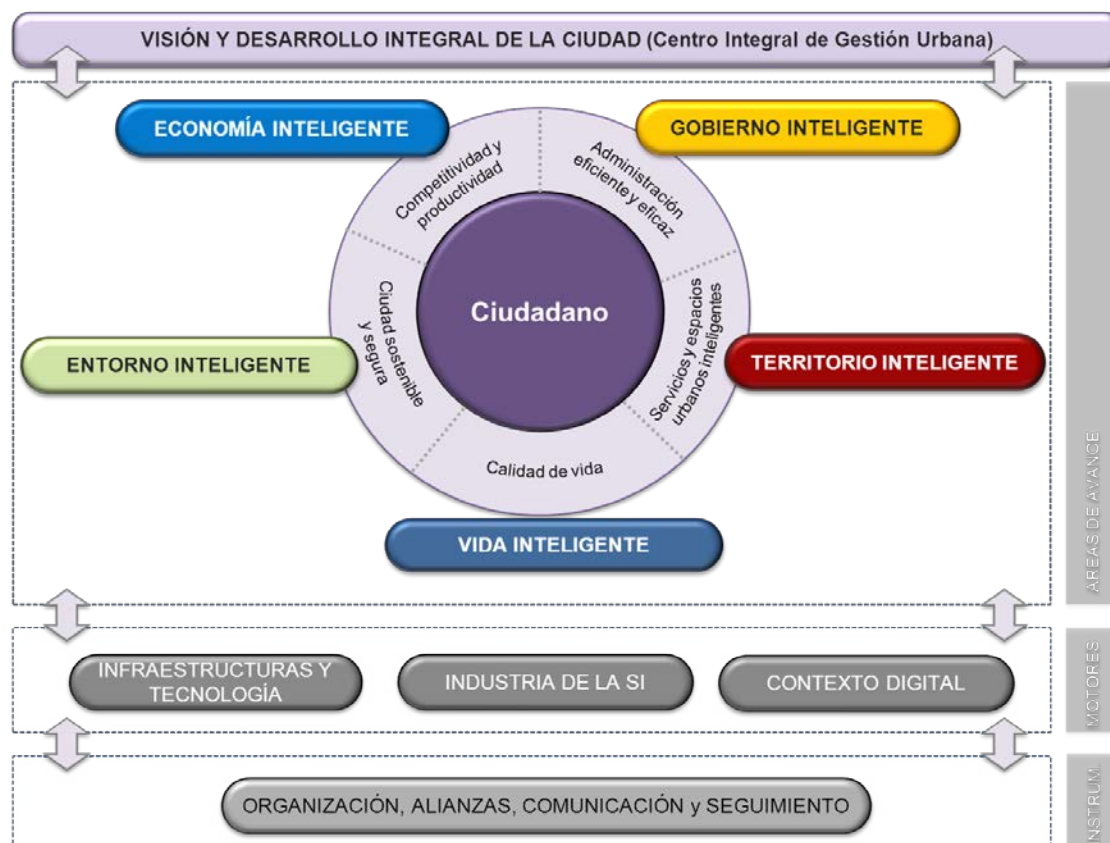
VISIÓN Y DESARROLLO INTEGRAL DE LA CIUDAD (Centro Integral de Gestión Urbana)

ECONOMÍA INTELIGENTE

GOBIERNO INTELIGENTE

Competitividad y productividad

Administración eficiente y eficaz

Ciudadano

Ciudad sostenible y segura

Servicios y espacios urbanos inteligentes

ENTORNO INTELIGENTE

TERRITORIO INTELIGENTE

Calidad de vida

VIDA INTELIGENTE

ÁREAS DE AVANCE

INFRAESTRUCTURAS Y TECNOLOGÍA

INDUSTRIA DE LA SI

CONTEXTO DIGITAL

MOTORES

ORGANIZACIÓN, ALIANZAS, COMUNICACIÓN y SEGUIMIENTO

INSTRUM.